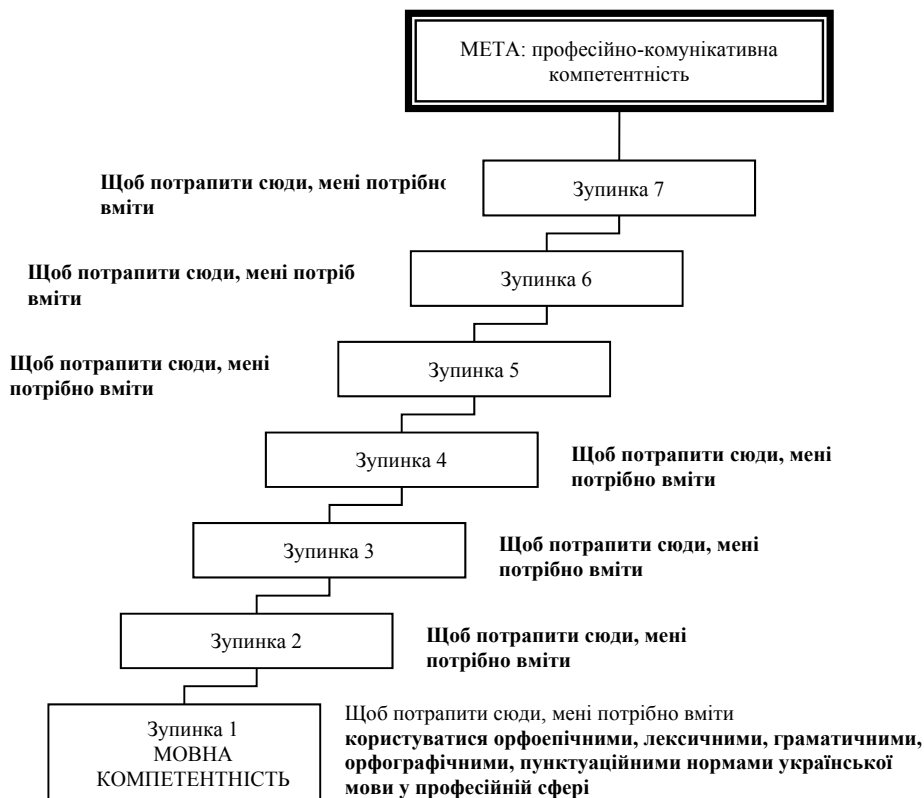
МЕТА: професійно-комунікативна компетентність

Щоб потрапити сюди, мені потрібно вміти

Зупинка 7

Щоб потрапити сюди, мені потріб вміти

Зупинка 6

Щоб потрапити сюди, мені потрібно вміти

Зупинка 5

Зупинка 4

Щоб потрапити сюди, мені потрібно вміти

Зупинка 3

Щоб потрапити сюди, мені потрібно вміти

Зупинка 2

Щоб потрапити сюди, мені потрібно вміти

Зупинка 1
МОВНА КОМПЕТЕНТНІСТЬ

Щоб потрапити сюди, мені потрібно вміти
**користуватися орфоепічними, лексичними, граматичними, орфографічними, пунктуаційними нормами української мови у професійній сфері**